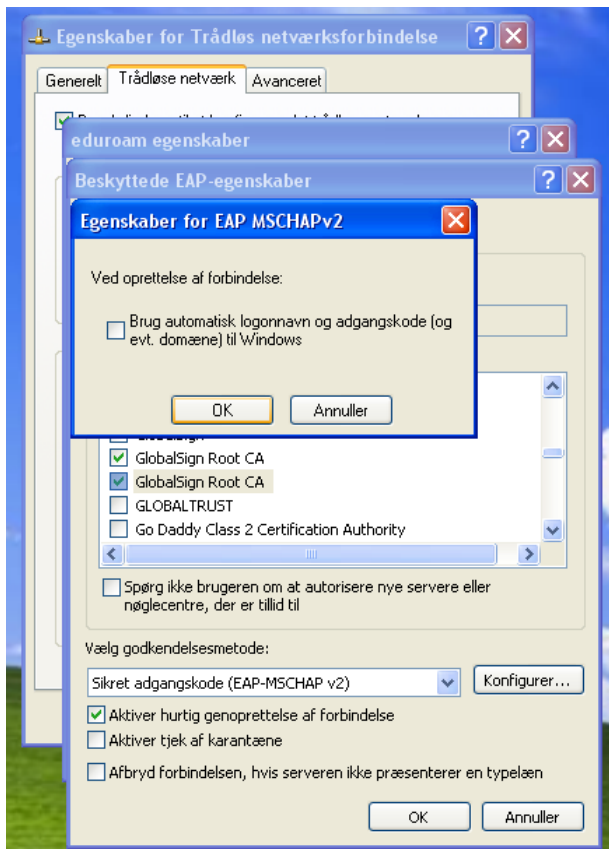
Egenskaber for Trådløs netværksforbindelse

Generelt | Trådløse netværk | Avanceret

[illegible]

eduroam egenskaber

Beskyttede EAP-egenskaber

Egenskaber for EAP MSCHAPv2

Ved oprettelse af forbindelse:

Brug automatisk logonnavn og adgangskode (og evt. domæne) til Windows

OK | Annuller

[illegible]

GlobalSign Root CA

GlobalSign Root CA

GLOBALTRUST

Go Daddy Class 2 Certification Authority

Spørg ikke brugeren om at autorisere nye servere eller nøglecentre, der er tillid til

Vælg godkendelsesmetode:

Sikret adgangskode (EAP-MSCHAP v2)

Konfigurer...

Aktiver hurtig genoprettelse af forbindelse

Aktiver tjek af karantæne

Afbryd forbindelsen, hvis serveren ikke præsenterer en typelæn

OK | Annuller